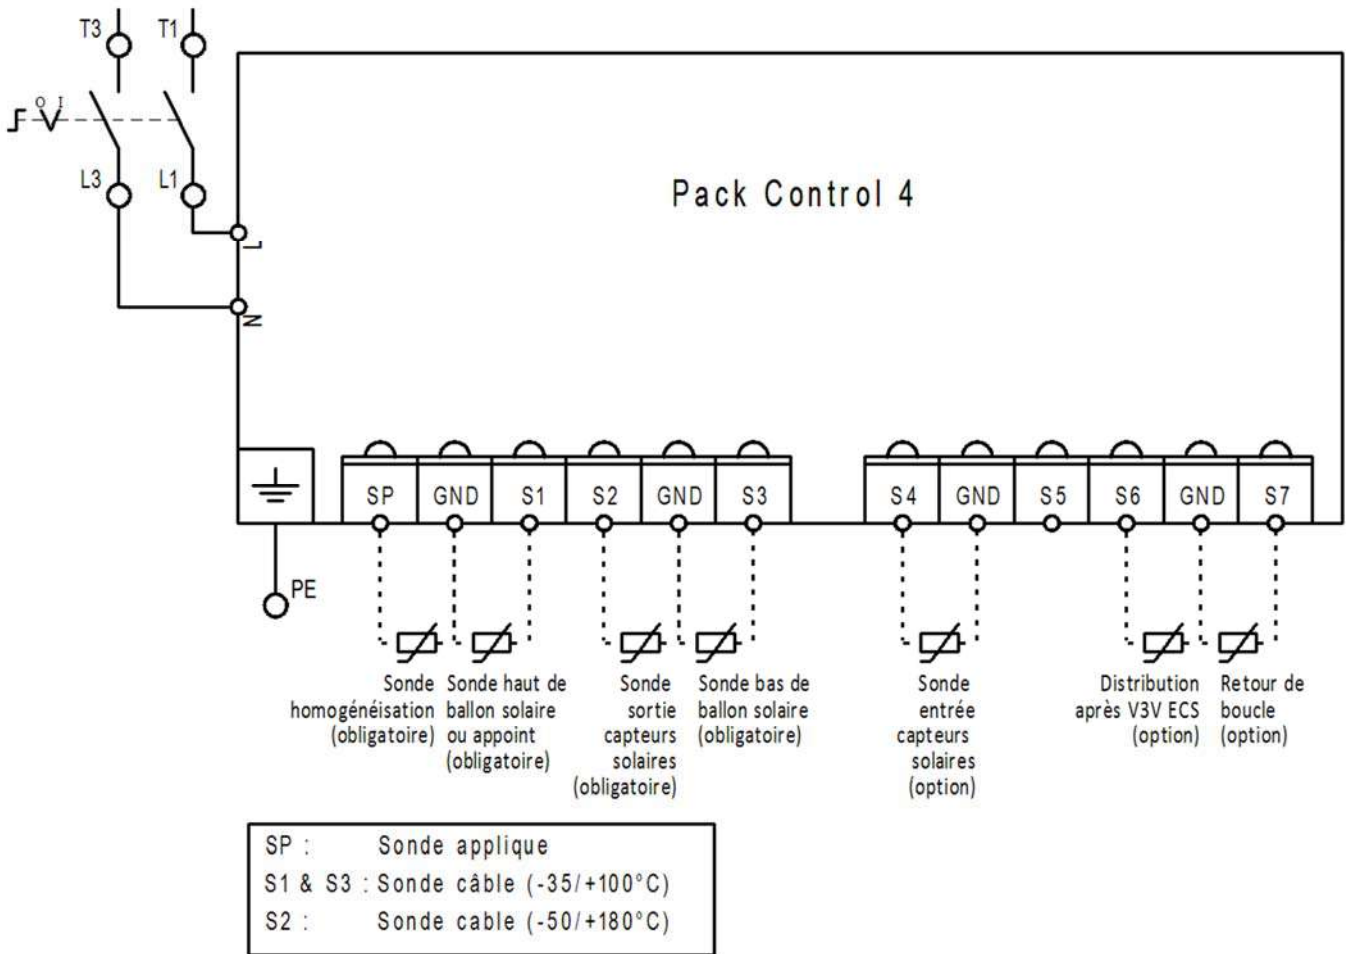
T3 T1

O I

L3 L1

Pack Control 4

L

N

PE

SP GND S1 S2 GND S3 S4 GND S5 S6 GND S7

Sonde homogénéisation (obligatoire)

Sonde haut de ballon solaire ou appoint (obligatoire)

Sonde sortie capteurs solaires (obligatoire)

Sonde bas de ballon solaire (obligatoire)

Sonde entrée capteurs solaires (option)

Distribution après V3V ECS (option)

Retour de boucle (option)

SP : Sonde applique
S1 & S3 : Sonde câble (-35/+100°C)
S2 : Sonde cable (-50/+180°C)